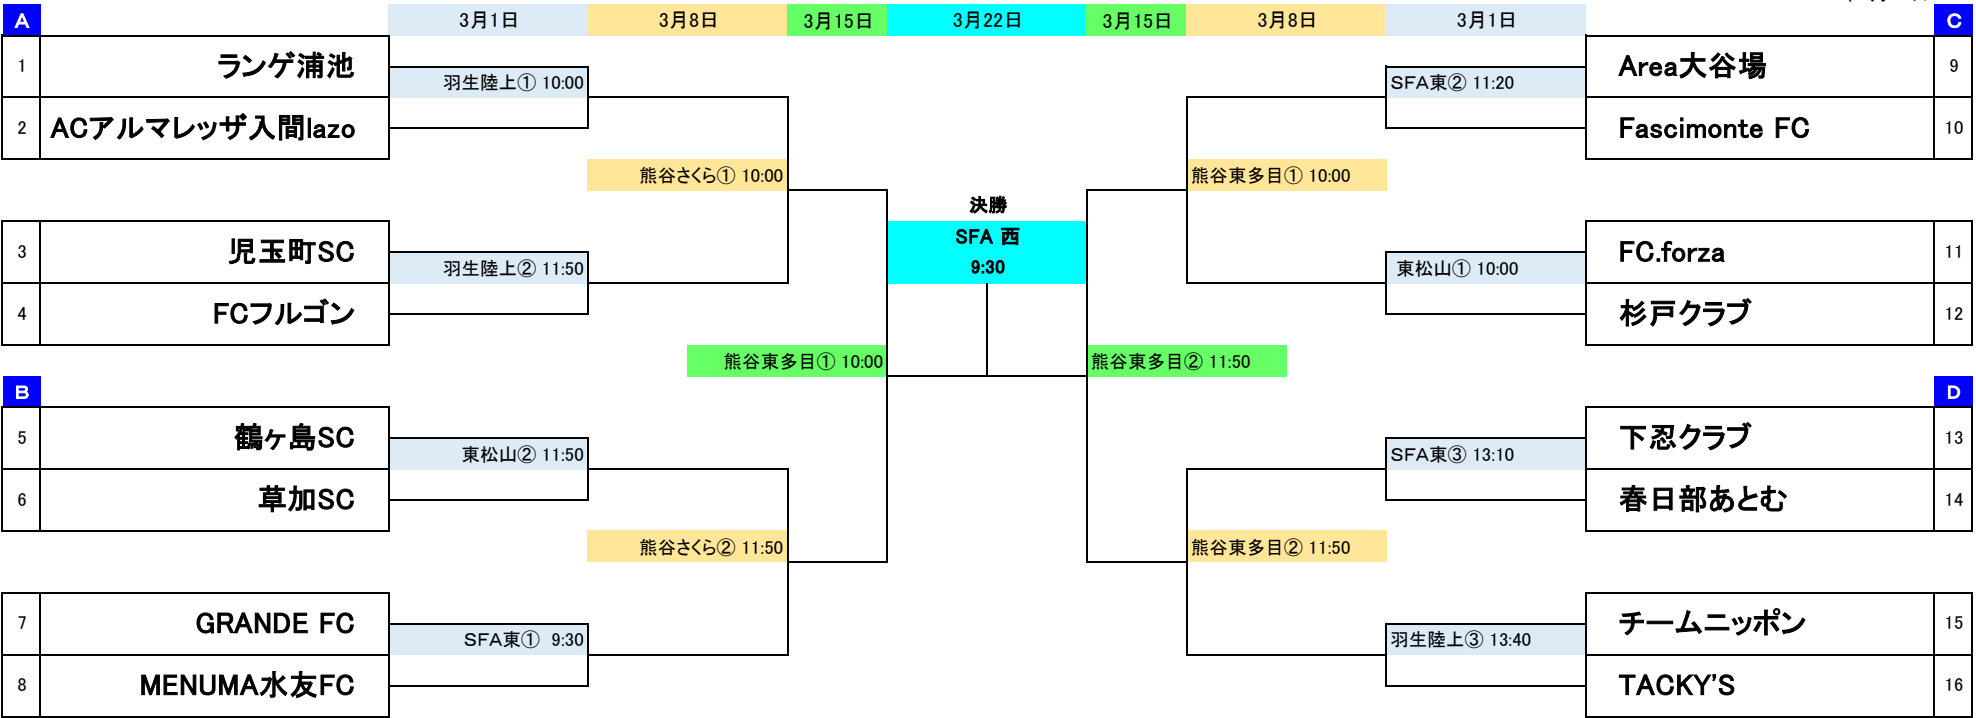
A

3月1日 3月8日 3月15日 3月22日 3月15日 3月8日 3月1日

C

1 ランゲ浦池
2 ACアルマレッザ入間lazo

羽生陸上① 10:00

熊谷さくら① 10:00

3 児玉町SC
4 FCフルゴン

羽生陸上② 11:50

熊谷東多目① 10:00

決勝
SFA 西
9:30

B

5 鶴ヶ島SC
6 草加SC

東松山② 11:50

熊谷さくら② 11:50

7 GRANDE FC
8 MENUMA水友FC

SFA東① 9:30

Area大谷場 9
Fascimonte FC 10

SFA東② 11:20

熊谷東多目① 10:00

FC.forza 11
杉戸クラブ 12

東松山① 10:00

熊谷東多目② 11:50

D

下忍クラブ 13
春日部あとむ 14

SFA東③ 13:10

熊谷東多目② 11:50

チームニッポン 15
TACKY'S 16

羽生陸上③ 13:40